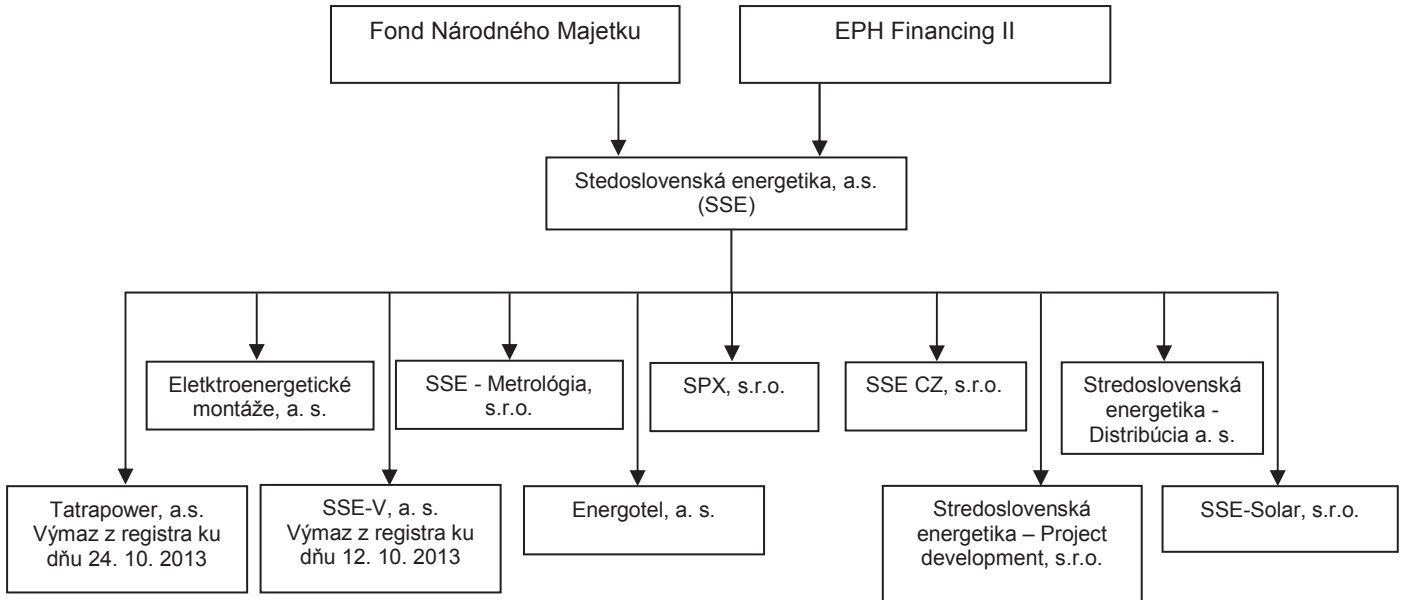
Fond Národného Majetku

EPH Financing II

Stedoslovenská energetika, a.s. (SSE)

Elektroenergetické montáže, a. s.

SSE - Metrológia, s.r.o.

SPX, s.r.o.

SSE CZ, s.r.o.

Stredoslovenská energetika - Distribúcia a. s.

Tatrapower, a.s. Výmaz z registra ku dňu 24. 10. 2013

SSE-V, a. s. Výmaz z registra ku dňu 12. 10. 2013

Energotel, a. s.

Stredoslovenská energetika – Project development, s.r.o.

SSE-Solar, s.r.o.